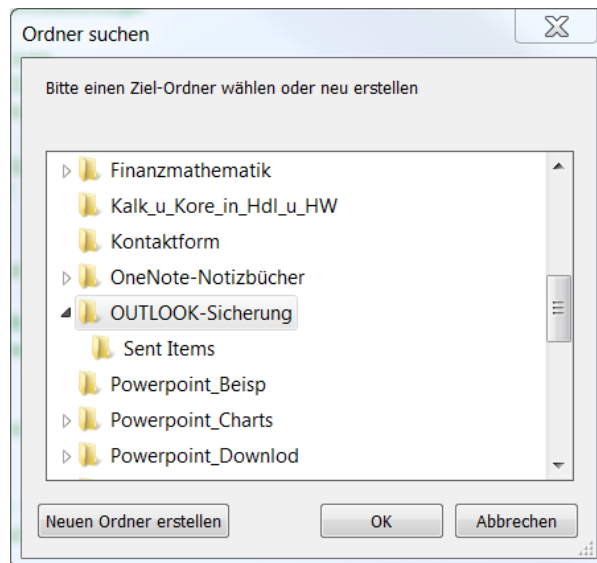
Ordner suchen

Bitte einen Ziel-Ordner wählen oder neu erstellen

Finanzmathematik
Kalk_u_Kore_in_Hdl_u_HW
Kontaktform
OneNote-Notizbücher
OUTLOOK-Sicherung
Sent Items
Powerpoint_Beisp
Powerpoint_Charts
Powerpoint_Downlod

Neuen Ordner erstellen
OK
Abbrechen